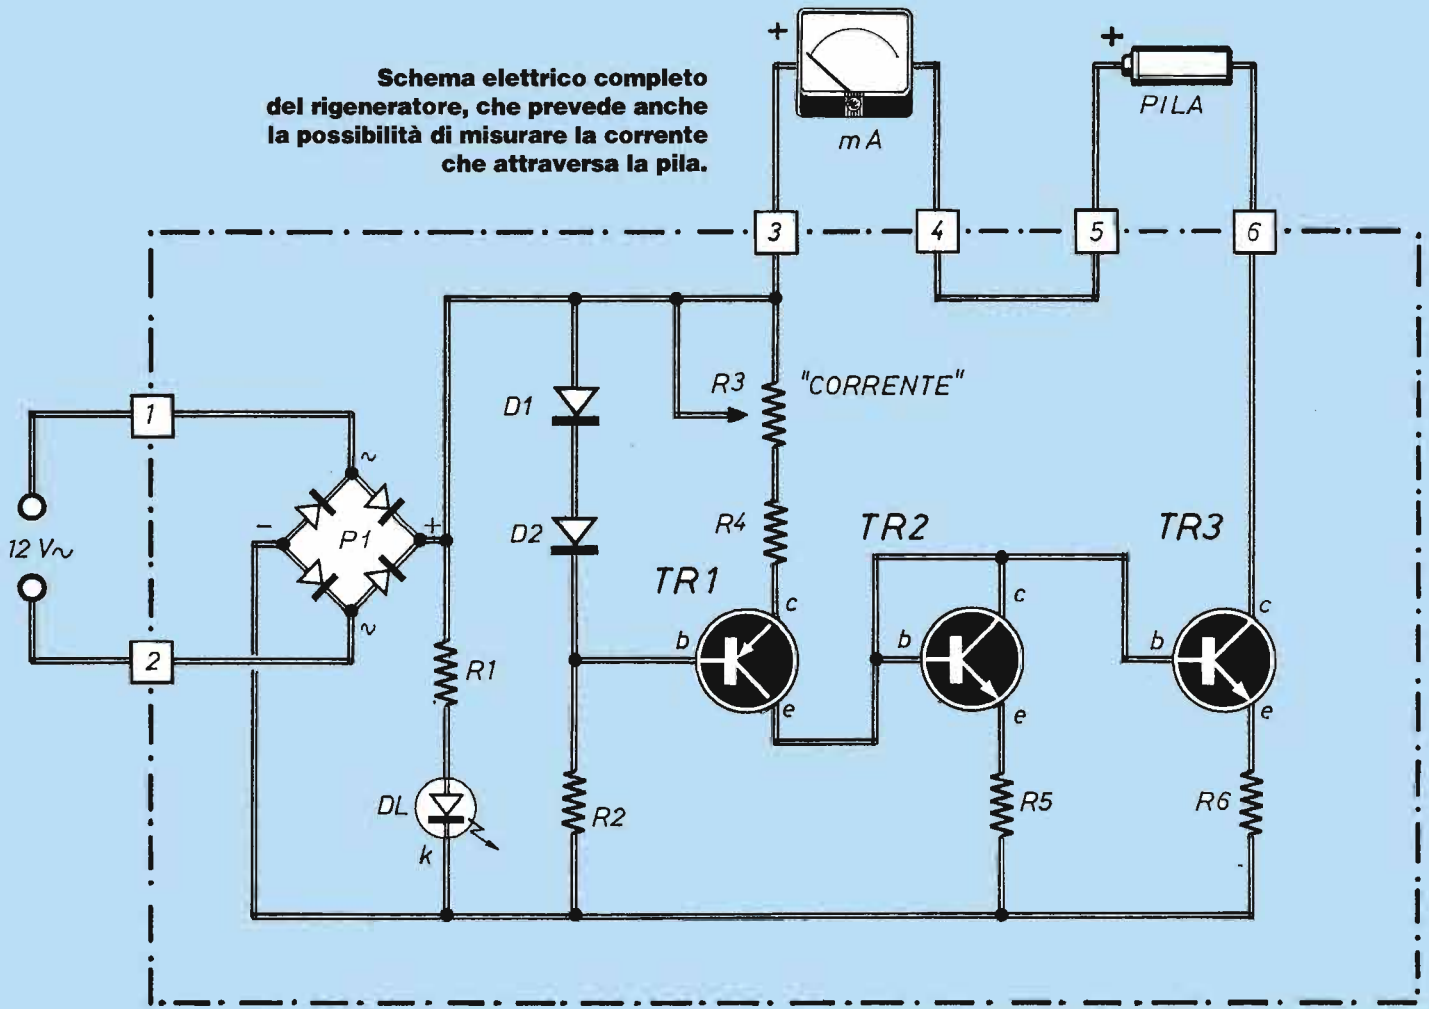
Schema elettrico completo del rigeneratore, che prevede anche la possibilità di misurare la corrente che attraversa la pila.

+
mA
+
PILA

3
4
5
6

1
2
12 V~
~
~
-
+
P1
D1
D2
R3
"CORRENTE"
R4
TR1
TR2
TR3
c
b
e
c
b
e
c
b
e
R1
DL
k
R2
R5
R6